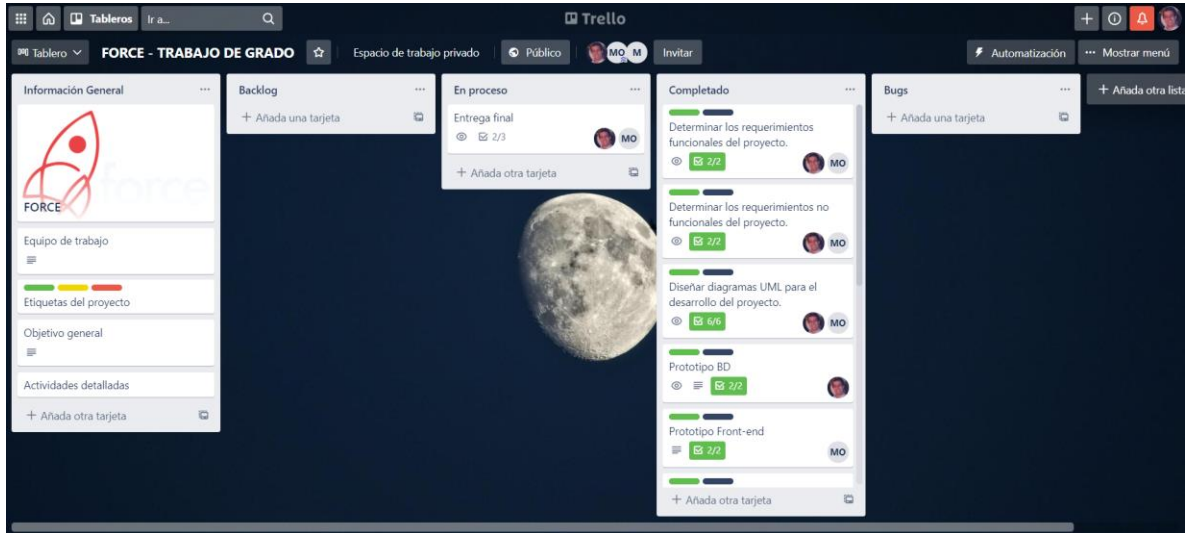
Tableros Ir a...

Trello

Tablero FORCE - TRABAJO DE GRADO Espacio de trabajo privado Público MO M Invitar

Automatización ··· Mostrar menú

Información General ···

force

FORCE

Equipo de trabajo

Etiquetas del proyecto

Objetivo general

Actividades detalladas

+ Añada otra tarjeta

Backlog ···

+ Añada una tarjeta

En proceso ···

Entrega final

2/3 MO

+ Añada otra tarjeta

Completado ···

Determinar los requerimientos funcionales del proyecto.

2/2 MO

Determinar los requerimientos no funcionales del proyecto.

2/2 MO

Diseñar diagramas UML para el desarrollo del proyecto.

6/6 MO

Prototipo BD

2/2

Prototipo Front-end

2/2 MO

+ Añada otra tarjeta

Bugs ···

+ Añada una tarjeta

+ Añada otra lista